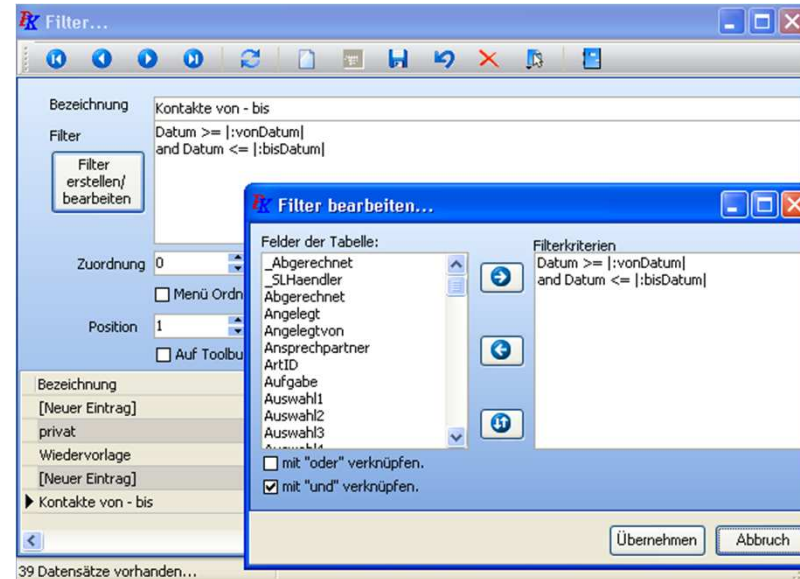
Filter...

Bezeichnung
Kontakte von - bis

Filter
Datum >= |:vonDatum|
and Datum <= |:bisDatum|

Filter erstellen/ bearbeiten

Zuordnung
0

Menü Ordn

Position
1

Auf Toolbu

| Bezeichnung |
|---|
| [Neuer Eintrag] |
| privat |
| Wiedervorlage |
| [Neuer Eintrag] |
| Kontakte von - bis |

39 Datensätze vorhanden...

Filter bearbeiten...

Felder der Tabelle:
_Abgerechnet
_SLHaendler
Abgerechnet
Angelegt
Angelegtvon
Ansprechpartner
ArtID
Aufgabe
Auswahl1
Auswahl2
Auswahl3
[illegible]

Filterkriterien
Datum >= |:vonDatum|
and Datum <= |:bisDatum|

mit "oder" verknüpfen.
mit "und" verknüpfen.

Übernehmen
Abbruch